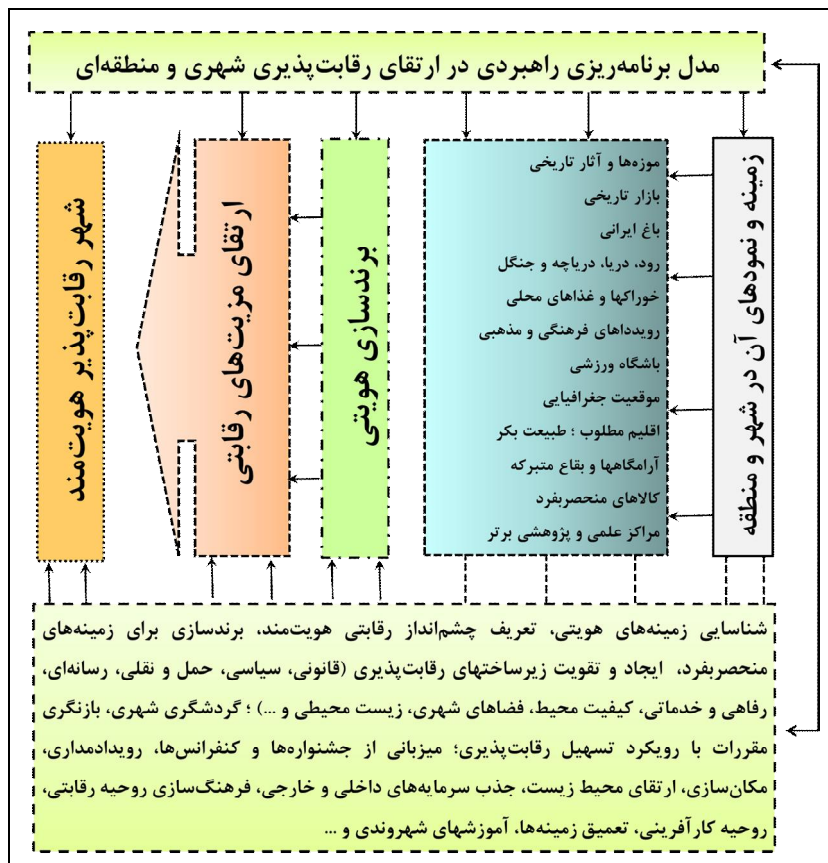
مدل برنامه‌ریزی راهبردی در ارتقای رقابت‌پذیری شهری و منطقه‌ای

زمینه و نمودهای آن در شهر و منطقه

موزه‌ها و آثار تاریخی
بازار تاریخی
باغ ایرانی
رود، دریا، دریاچه و جنگل
خوراکها و غذاهای محلی
رویدادهای فرهنگی و مذهبی
باشگاه ورزشی
موقعیت جغرافیایی
اقلیم مطلوب : طبیعت بکر
آرامگاهها و بقاع متبرکه
کالاهای منحصربفرد
مراکز علمی و پژوهشی برتر

برندسازی هویتی

ارتقای مزیت‌های رقابتی

شهر رقابت‌پذیر هویت‌مند

شناسایی زمینه‌های هویتی، تعریف چشم‌انداز رقابتی هویت‌مند، برندسازی برای زمینه‌های منحصربفرد، ایجاد و تقویت زیرساختهای رقابت‌پذیری (قانونی، سیاسی، حمل و نقلی، رسانه‌ای، رفاهی و خدماتی، کیفیت محیط، فضاهای شهری، زیست محیطی و ...) ؛ گردشگری شهری، بازنگری مقررات با رویکرد تسهیل رقابت‌پذیری؛ میزبانی از جشنواره‌ها و کنفرانس‌ها، رویدادمداری، مکان‌سازی، ارتقای محیط زیست، جذب سرمایه‌های داخلی و خارجی، فرهنگ‌سازی روحیه رقابتی، روحیه کارآفرینی، تعمیق زمینه‌ها، آموزشهای شهروندی و ...